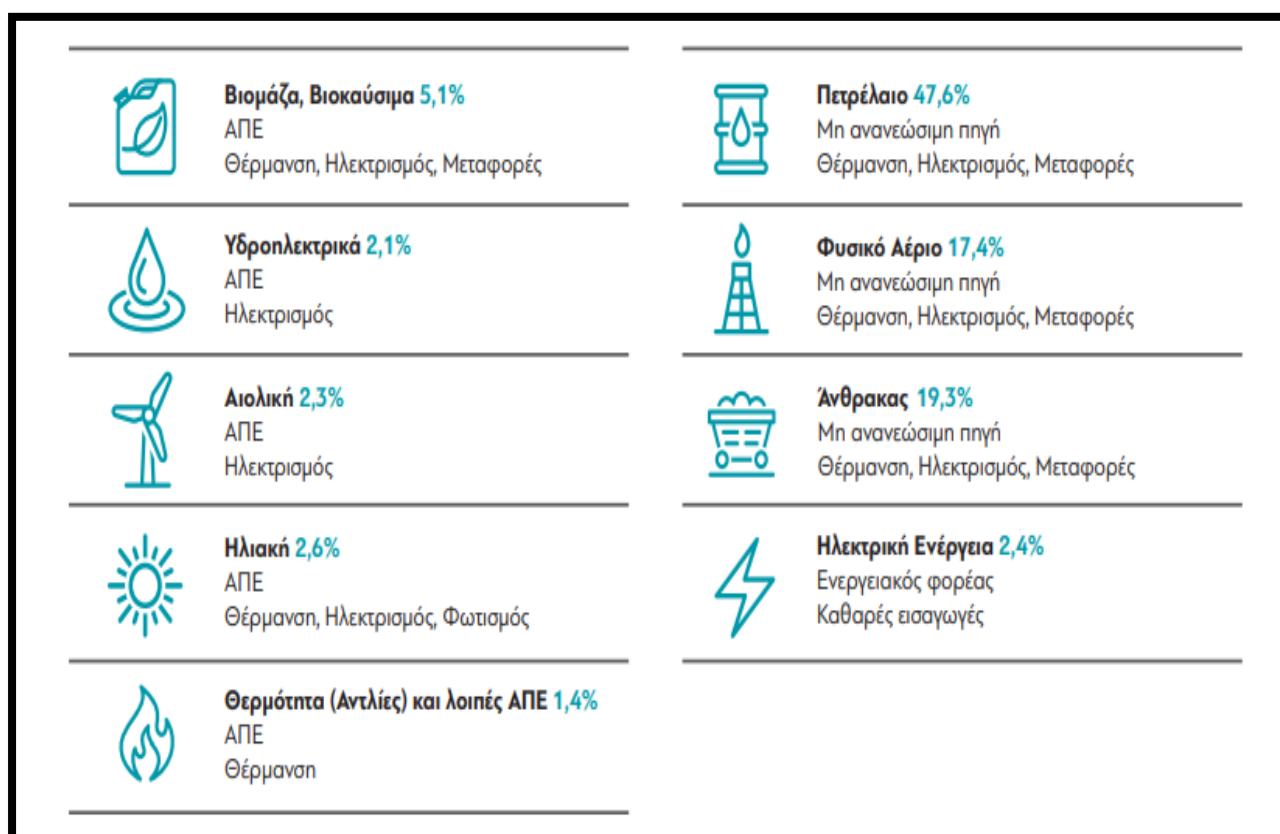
Βιομάζα, Βιοκαύσιμα 5,1%
ΑΠΕ
Θέρμανση, Ηλεκτρισμός, Μεταφορές

Υδροηλεκτρικά 2,1%
ΑΠΕ
Ηλεκτρισμός

Αιολική 2,3%
ΑΠΕ
Ηλεκτρισμός

Ηλιακή 2,6%
ΑΠΕ
Θέρμανση, Ηλεκτρισμός, Φωτισμός

Θερμότητα (Αντλίες) και λοιπές ΑΠΕ 1,4%
ΑΠΕ
Θέρμανση

Πετρέλαιο 47,6%
Μη ανανεώσιμη πηγή
Θέρμανση, Ηλεκτρισμός, Μεταφορές

Φυσικό Αέριο 17,4%
Μη ανανεώσιμη πηγή
Θέρμανση, Ηλεκτρισμός, Μεταφορές

Άνθρακας 19,3%
Μη ανανεώσιμη πηγή
Θέρμανση, Ηλεκτρισμός, Μεταφορές

Ηλεκτρική Ενέργεια 2,4%
Ενεργειακός φορέας
Καθαρές εισαγωγές